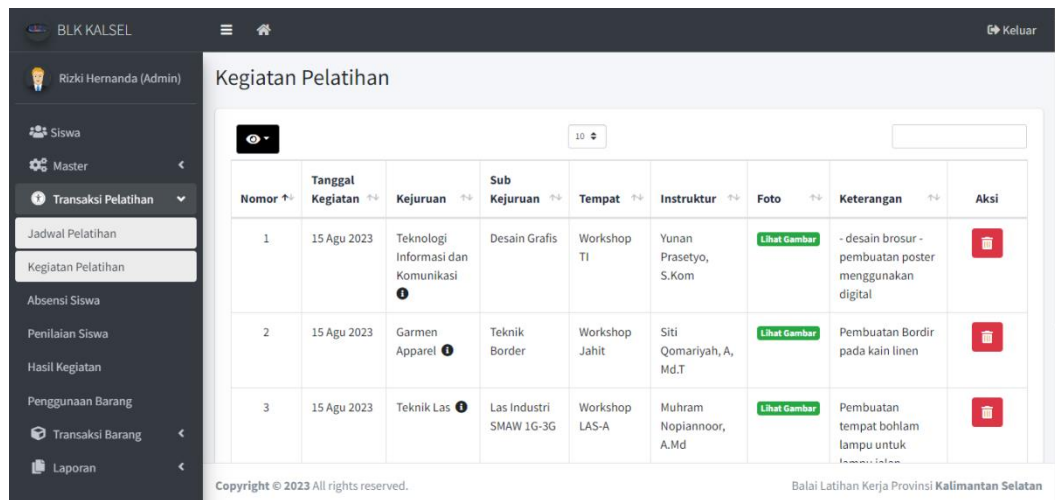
BLK KALSEL

Keluar

Rizki Hernanda (Admin)

Siswa

Master

Transaksi Pelatihan

Jadwal Pelatihan

Kegiatan Pelatihan

Absensi Siswa

Penilaian Siswa

Hasil Kegiatan

Penggunaan Barang

Transaksi Barang

Laporan

Kegiatan Pelatihan

10

| Nomor | Tanggal Kegiatan | Kejuruan | Sub Kejuruan | Tempat | Instruktur | Foto | Keterangan | Aksi |
|---|---|---|---|---|---|---|---|---|
| 1 | 15 Agu 2023 | Teknologi Informasi dan Komunikasi | Desain Grafis | Workshop TI | Yunan Prasetyo, S.Kom | Lihat Gambar | - desain brosur - pembuatan poster menggunakan digital | |
| 2 | 15 Agu 2023 | Garmen Apparel | Teknik Border | Workshop Jahit | Siti Qomariyah, A, Md.T | Lihat Gambar | Pembuatan Bordir pada kain linen | |
| 3 | 15 Agu 2023 | Teknik Las | Las Industri SMAW 1G-3G | Workshop LAS-A | Muhram Nopiannoor, A.Md | Lihat Gambar | Pembuatan tempat bohlam lampu untuk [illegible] | |

Copyright © 2023 All rights reserved.

Balai Latihan Kerja Provinsi Kalimantan Selatan